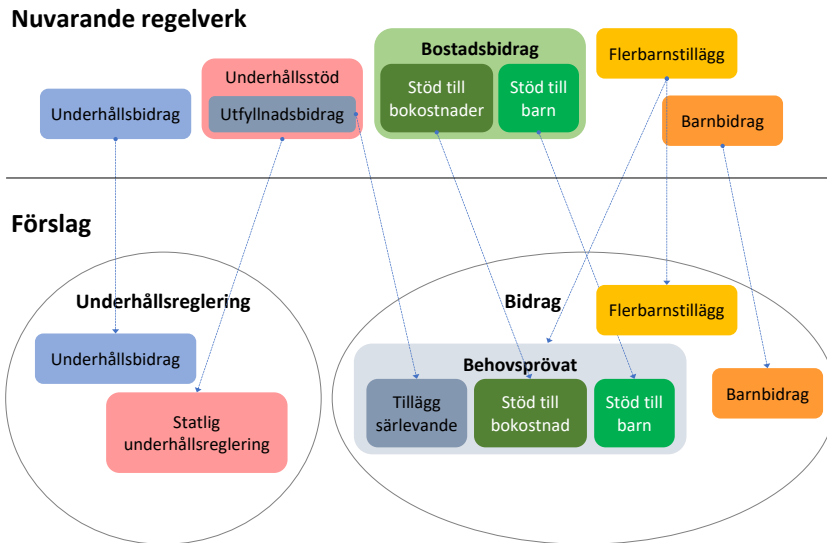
Nuvarande regelverk

Underhållsbidrag

Underhållsstöd

Utfyllnadsbidrag

Bostadsbidrag

Stöd till bokostnader

Stöd till barn

Flerbarnstillägg

Barnbidrag

Förslag

Underhållsreglering

Underhållsbidrag

Statlig underhållsreglering

Bidrag

Flerbarnstillägg

Behovsprövat

Tillägg särlevande

Stöd till bokostnad

Stöd till barn

Barnbidrag